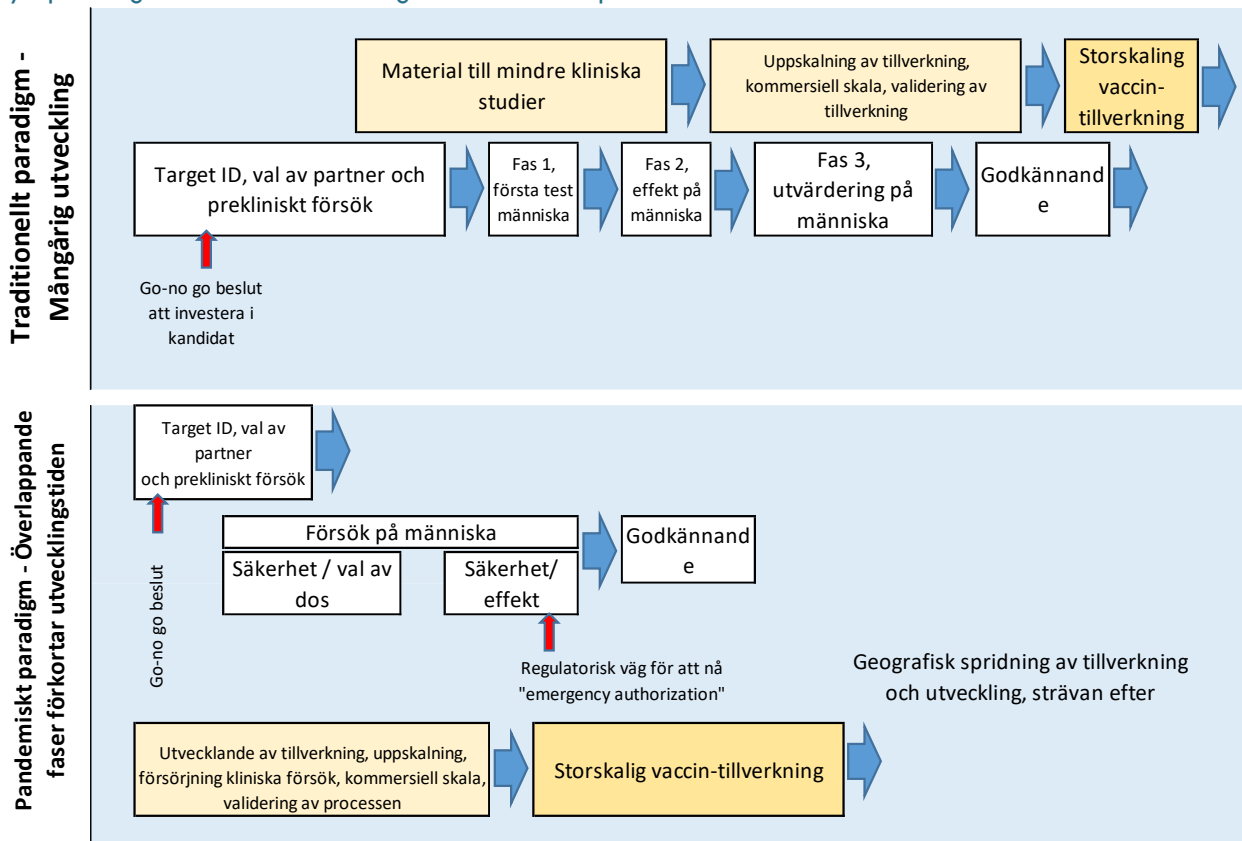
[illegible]

Traditionellt paradigm - Mångårig utveckling

Material till mindre kliniska studier

Uppskalning av tillverkning, kommersiell skala, validering av tillverkning

Storskaling vaccin-tillverkning

Target ID, val av partner och prekliniskt försök

Fas 1, första test människa

Fas 2, effekt på människa

Fas 3, utvärdering på människa

Godkännand e

Go-no go beslut att investera i kandidat

Pandemiskt paradigm - Överlappande faser förkortar utvecklingstiden

Target ID, val av partner och prekliniskt försök

Go-no go beslut

Försök på människa

Säkerhet / val av dos

Säkerhet/ effekt

Godkännand e

Regulatorisk väg för att nå "emergency authorization"

Geografisk spridning av tillverkning och utveckling, strävan efter

Utvecklande av tillverkning, uppskalning, försörjning kliniska försök, kommersiell skala, validering av processen

Storskalig vaccin-tillverkning